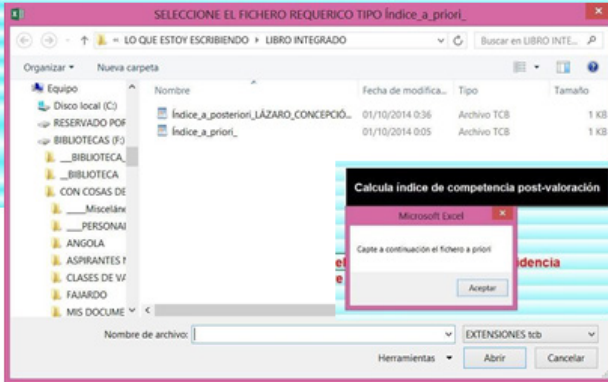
SELECCIONE EL FICHERO REQUERICO TIPO Índice_a_priori_

« LO QUE ESTOY ESCRIBIENDO › LIBRO INTEGRADO

Buscar en LIBRO INTE...

Organizar ▾ Nueva carpeta

Equipo
Disco local (C:)
RESERVADO POR
BIBLIOTECAS (F:)
__BIBLIOTECA_
_BIBLIOTECA
CON COSAS DE
____Misceláne
____PERSONAL
ANGOLA
ASPIRANTES
CLASES DE VA
FAJARDO
MIS DOCUME

| Nombre | Fecha de modifica... | Tipo | Tamaño |
|---|---|---|---|
| Índice_a_posteriori_LÁZARO_CONCEPCIÓ... | 01/10/2014 0:36 | Archivo TCB | 1 KB |
| Índice_a_priori_ | 01/10/2014 0:05 | Archivo TCB | 1 KB |

Calcula índice de competencia post-valoración

Microsoft Excel

Capte a continuación el fichero a priori

Aceptar

el
e
idencia

Nombre de archivo:

EXTENSIONES tcb

Herramientas ▾

Abrir

Cancelar